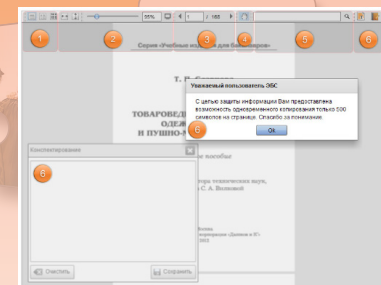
55% 1 / 160

1 2 3 4 5 6

Серия «Учебные издания для бакалавров»

Т. П. Сте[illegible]

ТОВАРОВЕД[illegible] ОДЕЖ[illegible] И ПУШНО-М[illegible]

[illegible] пособие

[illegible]ктор технических наук, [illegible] С. А. Вохминой

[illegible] 2012

Уважаемый пользователь ЭБС

С целью защиты информации Вам предоставлена возможность одновременного копирования только 500 символов на странице. Спасибо за понимание.

Ok

6

Конспектирование

6

Очистить

Сохранить